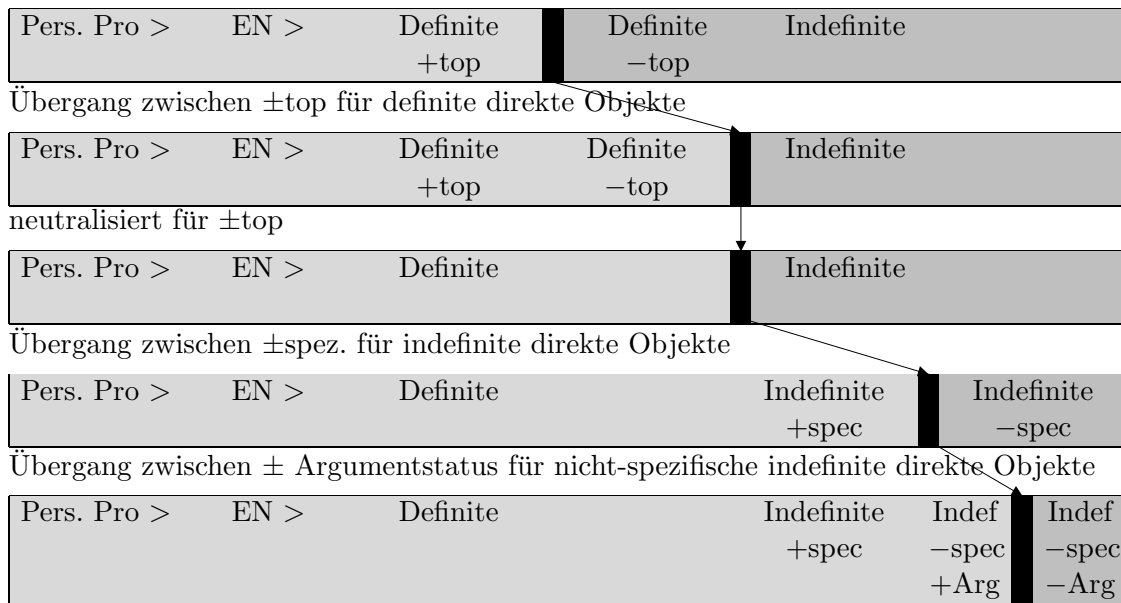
Pers. Pro > EN > Definite +top Definite −top Indefinite

Übergang zwischen ±top für definite direkte Objekte

Pers. Pro > EN > Definite +top Definite −top Indefinite

neutralisiert für ±top

Pers. Pro > EN > Definite Indefinite

Übergang zwischen ±spez. für indefinite direkte Objekte

Pers. Pro > EN > Definite Indefinite +spec Indefinite −spec

Übergang zwischen ± Argumentstatus für nicht-spezifische indefinite direkte Objekte

Pers. Pro > EN > Definite Indefinite +spec Indef −spec +Arg Indef −spec −Arg